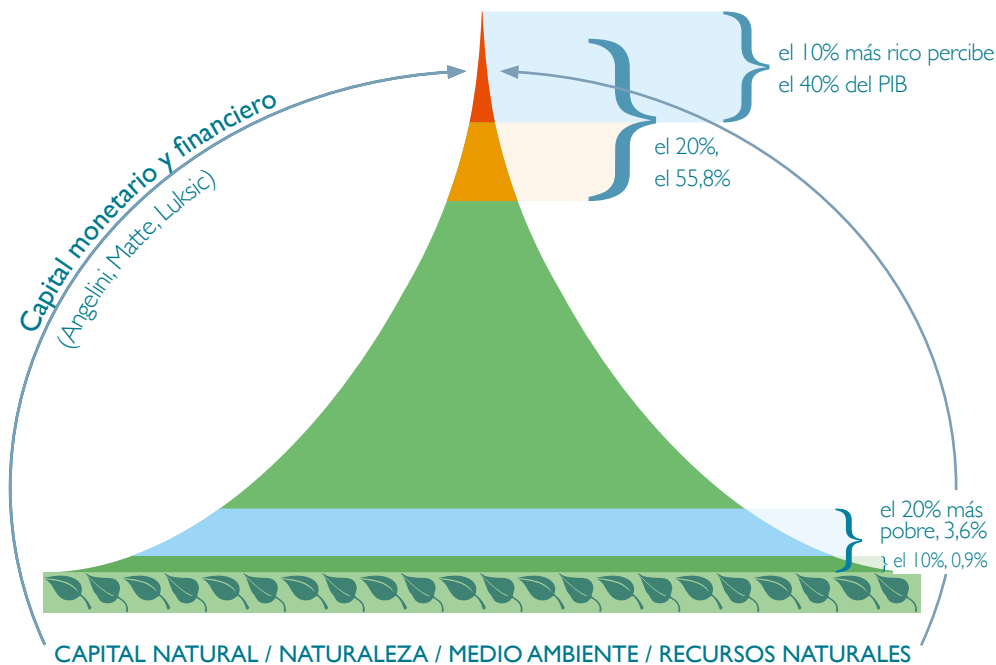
el 10% más rico percibe el 40% del PIB

el 20%, el 55,8%

Capital monetario y financiero

(Angelini, Matte, Luksic)

el 20% más pobre, 3,6%

el 10%, 0,9%

CAPITAL NATURAL / NATURALEZA / MEDIO AMBIENTE / RECURSOS NATURALES